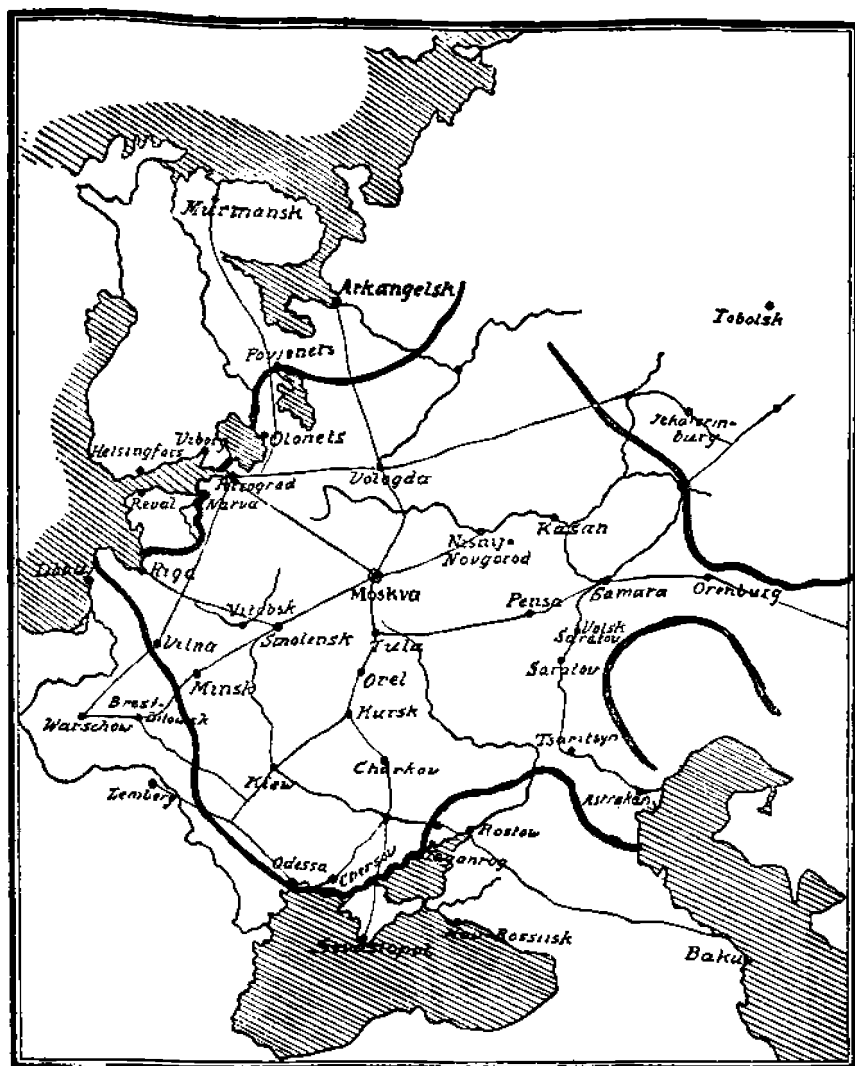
Murmansk
Arkangelsk
Tobolsk
Povjenets
Jekaterinburg
Helsingfors
Viborg
Olonets
Petrograd
Vologda
Reval
Narva
Nisnij-Novgorod
Kazan
Libau
Riga
Moskva
Pensa
Samara
Orenburg
Vitebsk
Volsk
Saratov
Vilna
Smolensk
Tula
Saratov
Minsk
Orel
Brest-Litovsk
Warschow
Kursk
Tsaritsyn
Charkov
Kiew
Zemberg
Astrakan
Rostow
Odessa
Cherson
Taganrog
Sevastopol
Nov Rossiisk
Baku